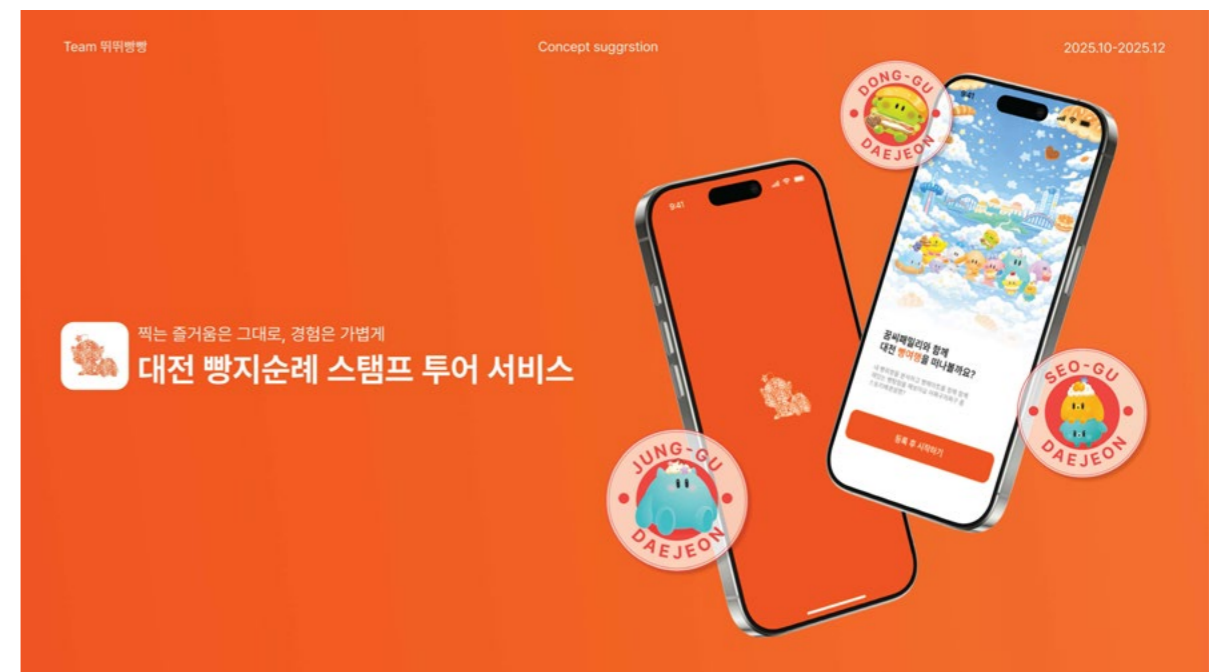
Team 뛰뛰빵빵

Concept suggrstion

2025.10-2025.12

찍는 즐거움은 그대로, 경험은 가볍게
대전 빵지순례 스탬프 투어 서비스

DONG-GU
DAEJEON

9:41

9:41

꿈씨패밀리와 함께
대전 빵여행을 떠나볼까요?

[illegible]

동록 후 시작하기

SEO-GU
DAEJEON

JUNG-GU
DAEJEON